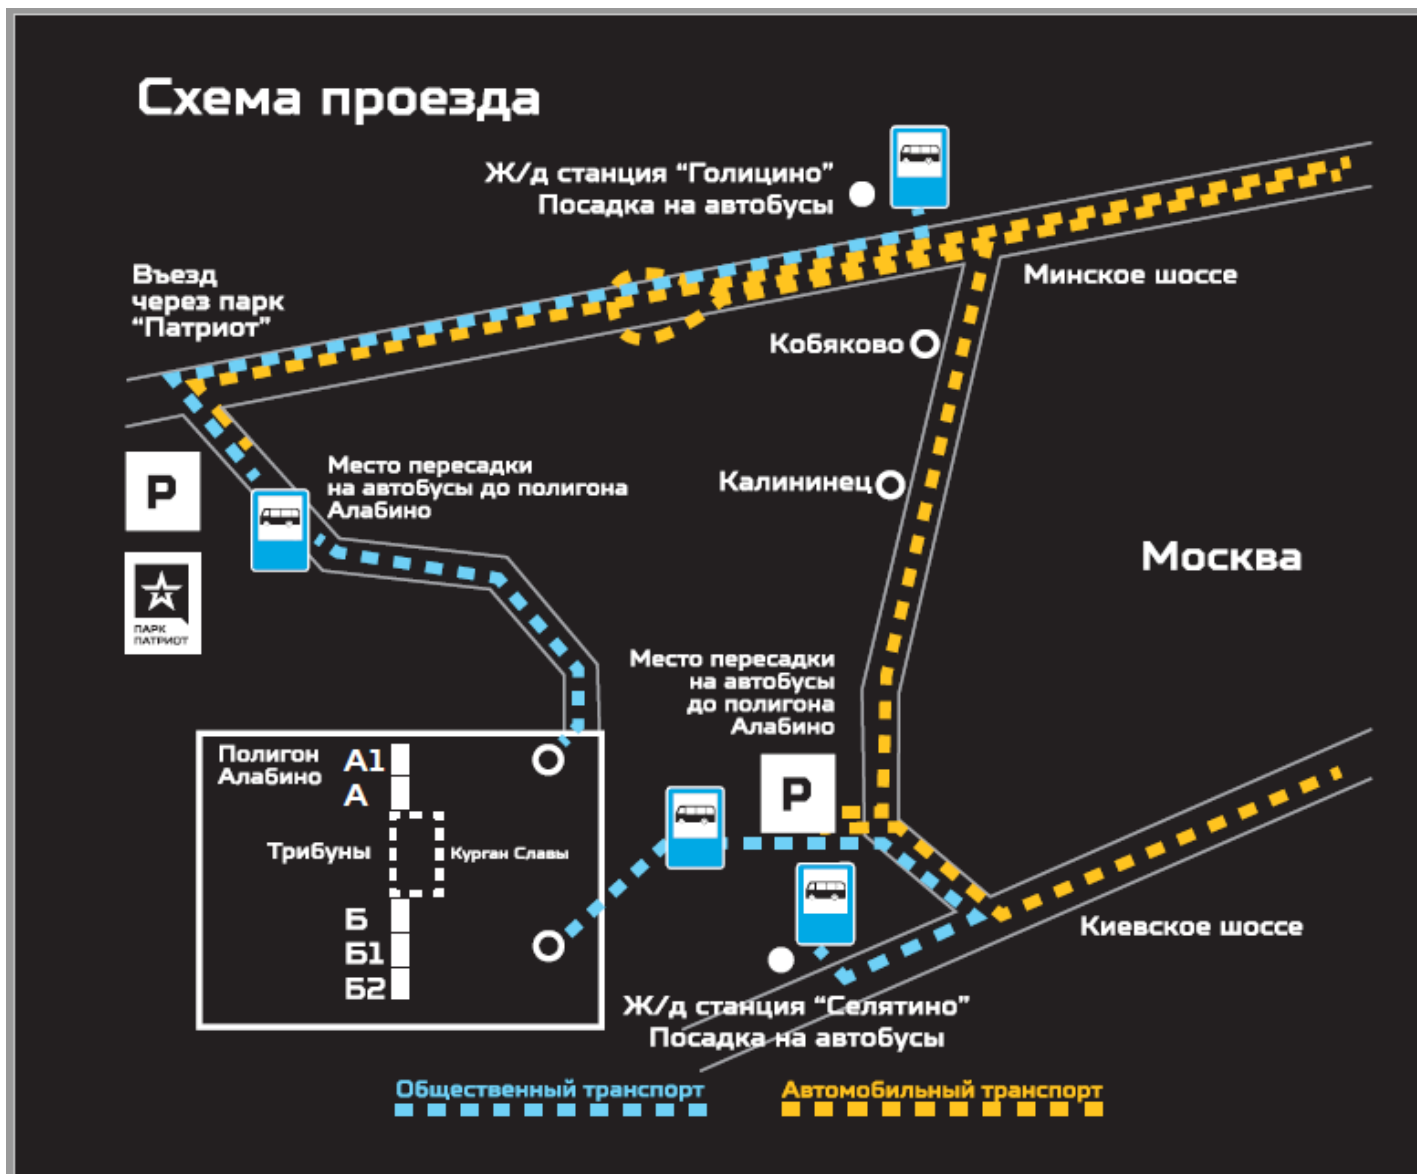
Схема проезда

Ж/д станция "Голицино"
Посадка на автобусы

Въезд через парк "Патриот"

Минское шоссе

Кобяково

Место пересадки на автобусы до полигона Алабино

Калининец

P

ПАРК ПАТРИОТ

Москва

Место пересадки на автобусы до полигона Алабино

Полигон Алабино

A1

A

Трибуны

Курган Славы

Б

Б1

Б2

P

Киевское шоссе

Ж/д станция "Селятино"
Посадка на автобусы

Общественный транспорт

Автомобильный транспорт